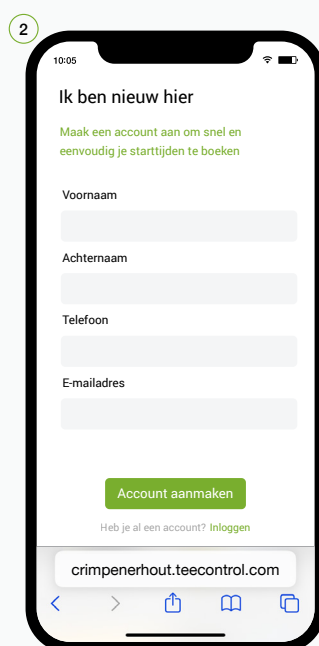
2

10:05

Ik ben nieuw hier

Maak een account aan om snel en eenvoudig je starttijden te boeken

Voornaam

Achternaam

Telefoon

E-mailadres

Account aanmaken

Heb je al een account? Inloggen

crimpenerhout.teecontrol.com